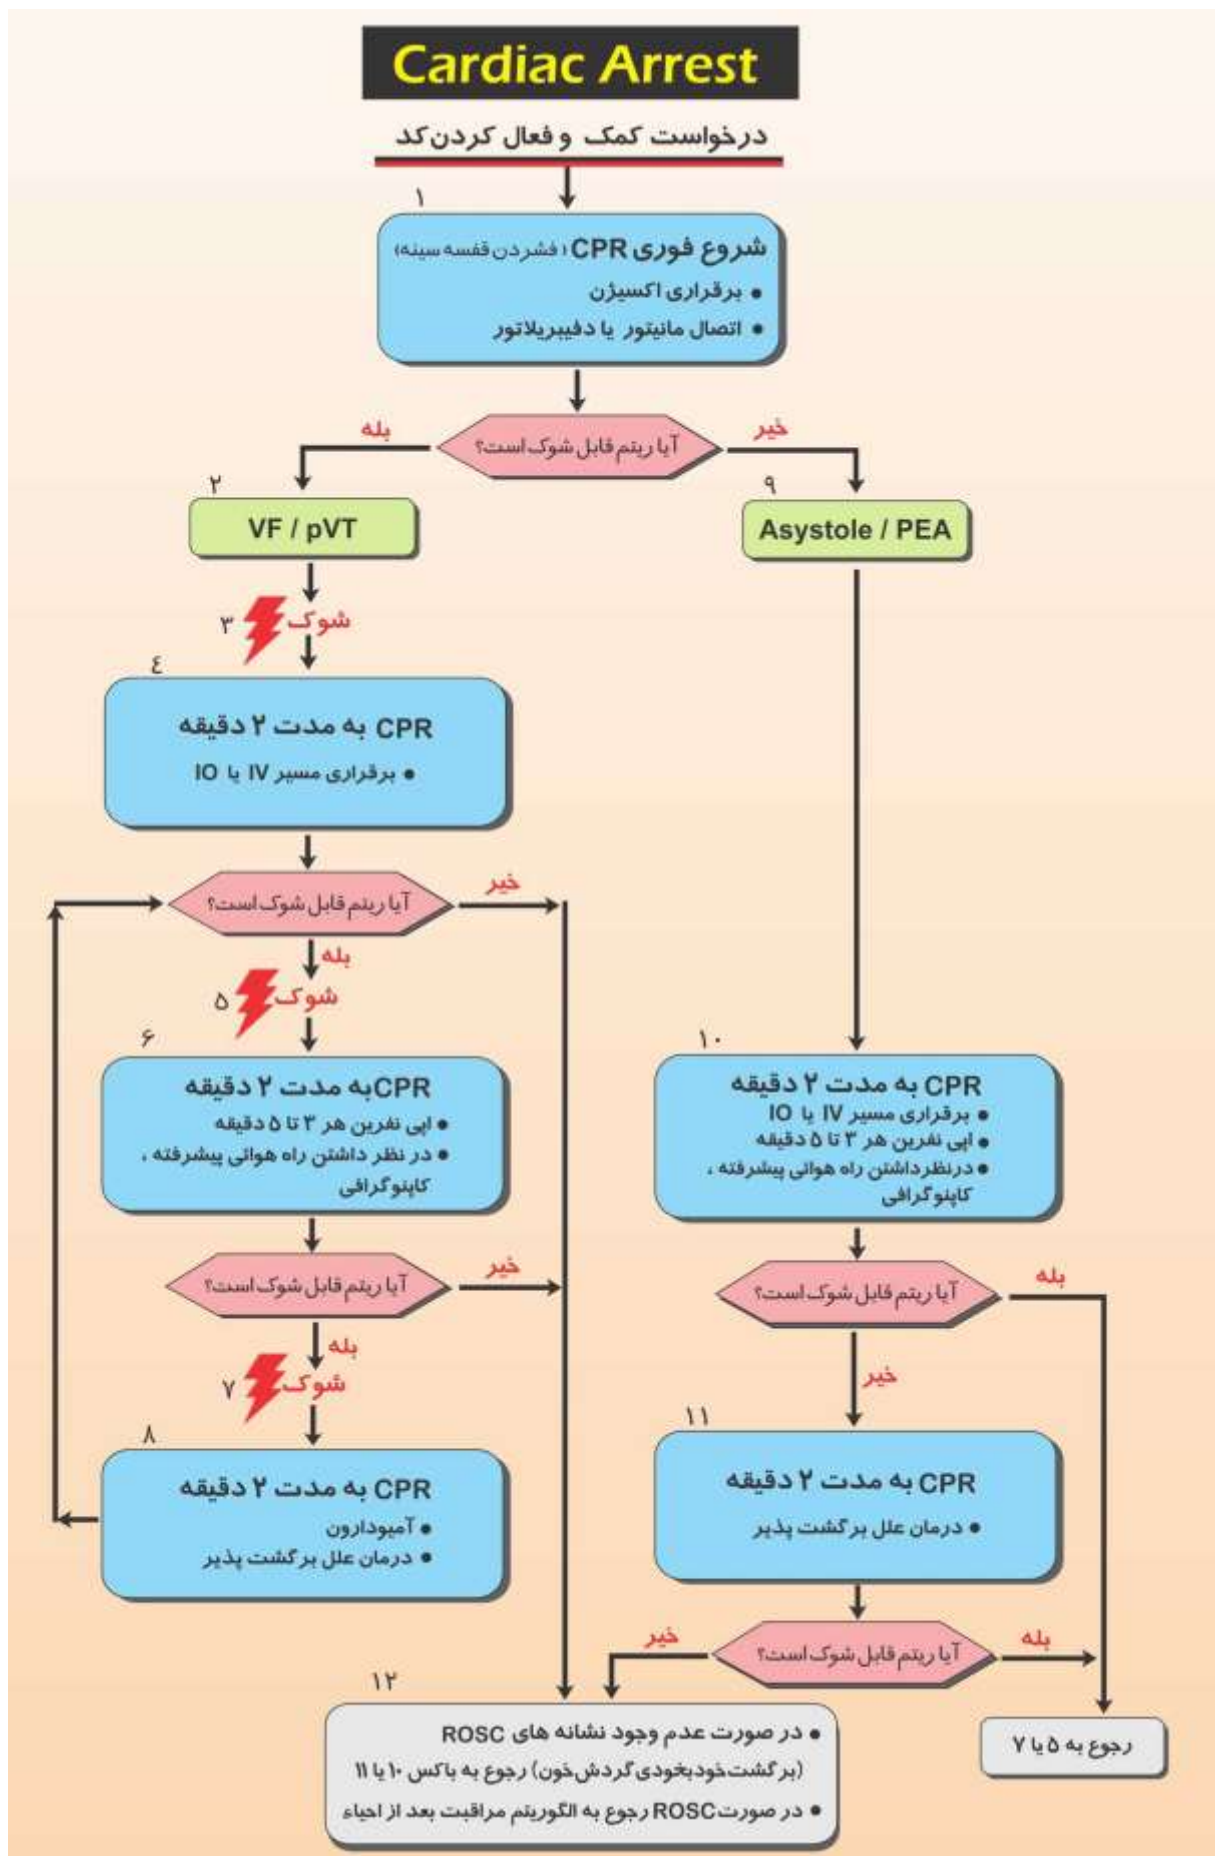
Cardiac Arrest

درخواست کمک و فعال کردن کد

۱
شروع فوری CPR (فشردن قفسه سینه)
• برقراری اکسیژن
• اتصال مانیتور یا دفیبریلاتور

آیا ریتم قابل شوک است؟
بله
خیر

۲
VF / pVT

۹
Asystole / PEA

۳
شوک

۴
CPR به مدت ۲ دقیقه
• برقراری مسیر IV یا IO

آیا ریتم قابل شوک است؟
خیر
بله

۵
شوک

۶
CPRبه مدت ۲ دقیقه
• اپی نفرین هر ۳ تا ۵ دقیقه
• در نظر داشتن راه هوائی پیشرفته ، کاپنوگرافی

آیا ریتم قابل شوک است؟
خیر
بله

۷
شوک

۸
CPR به مدت ۲ دقیقه
• آمیودارون
• درمان علل برگشت پذیر

۱۰
CPR به مدت ۲ دقیقه
• برقراری مسیر IV یا IO
• اپی نفرین هر ۳ تا ۵ دقیقه
• درنظرداشتن راه هوائی پیشرفته ، کاپنوگرافی

آیا ریتم قابل شوک است؟
بله
خیر

۱۱
CPR به مدت ۲ دقیقه
• درمان علل برگشت پذیر

آیا ریتم قابل شوک است؟
خیر
بله

۱۲
• در صورت عدم وجود نشانه های ROSC (برگشت خودبخودی گردش خون) رجوع به باکس ۱۰ یا ۱۱
• در صورت ROSC رجوع به الگوریتم مراقبت بعد از احیاء

رجوع به ۵ یا ۷